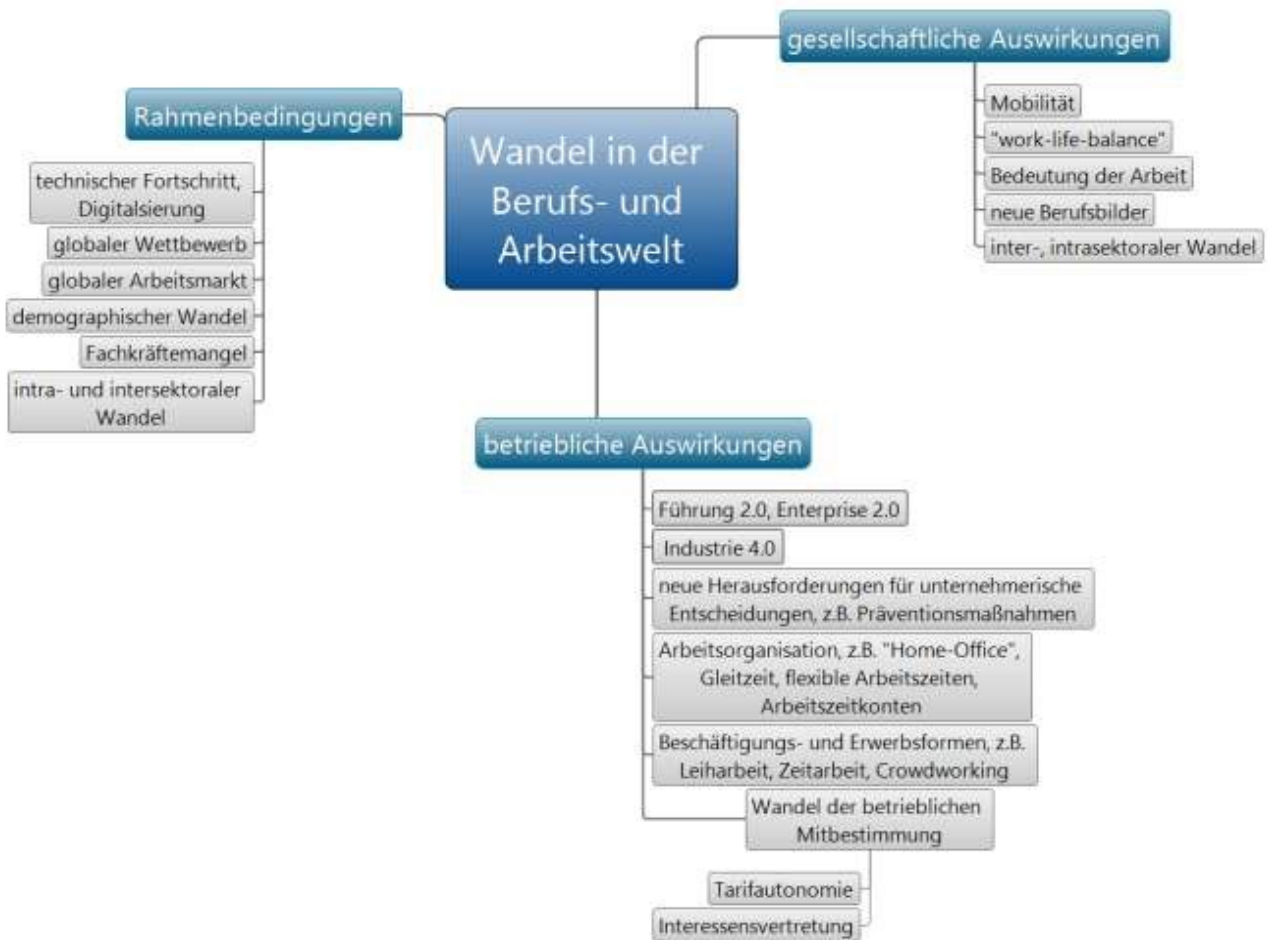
Wandel in der Berufs- und Arbeitswelt

Rahmenbedingungen

technischer Fortschritt, Digitalsierung

globaler Wettbewerb

globaler Arbeitsmarkt

demographischer Wandel

Fachkräftemangel

intra- und intersektoraler Wandel

gesellschaftliche Auswirkungen

Mobilität

"work-life-balance"

Bedeutung der Arbeit

neue Berufsbilder

inter-, intrasektoraler Wandel

betriebliche Auswirkungen

Führung 2.0, Enterprise 2.0

Industrie 4.0

neue Herausforderungen für unternehmerische Entscheidungen, z.B. Präventionsmaßnahmen

Arbeitsorganisation, z.B. "Home-Office", Gleitzeit, flexible Arbeitszeiten, Arbeitszeitkonten

Beschäftigungs- und Erwerbsformen, z.B. Leiharbeit, Zeitarbeit, Crowdworking

Wandel der betrieblichen Mitbestimmung

Tarifautonomie

Interessensvertretung